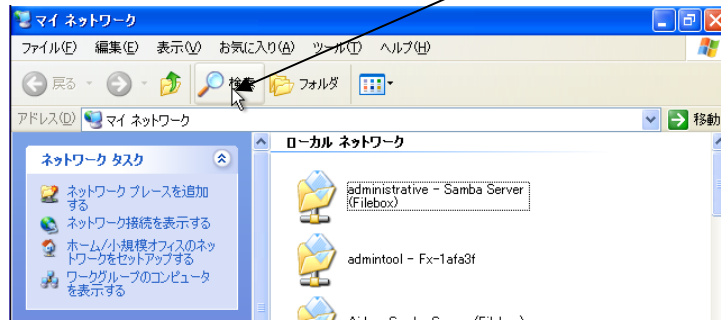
マイ ネットワーク

ファイル(F) 編集(E) 表示(V) お気に入り(A) ツール(T) ヘルプ(H)

戻る 検索 フォルダ

アドレス(D) マイ ネットワーク 移動

ネットワーク タスク

ネットワーク プレースを追加する

ネットワーク接続を表示する

ホーム/小規模オフィスのネットワークをセットアップする

ワークグループのコンピュータを表示する

ローカル ネットワーク

administrative - Samba Server (Filebox)

admintool - Fx-1afa3f

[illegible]